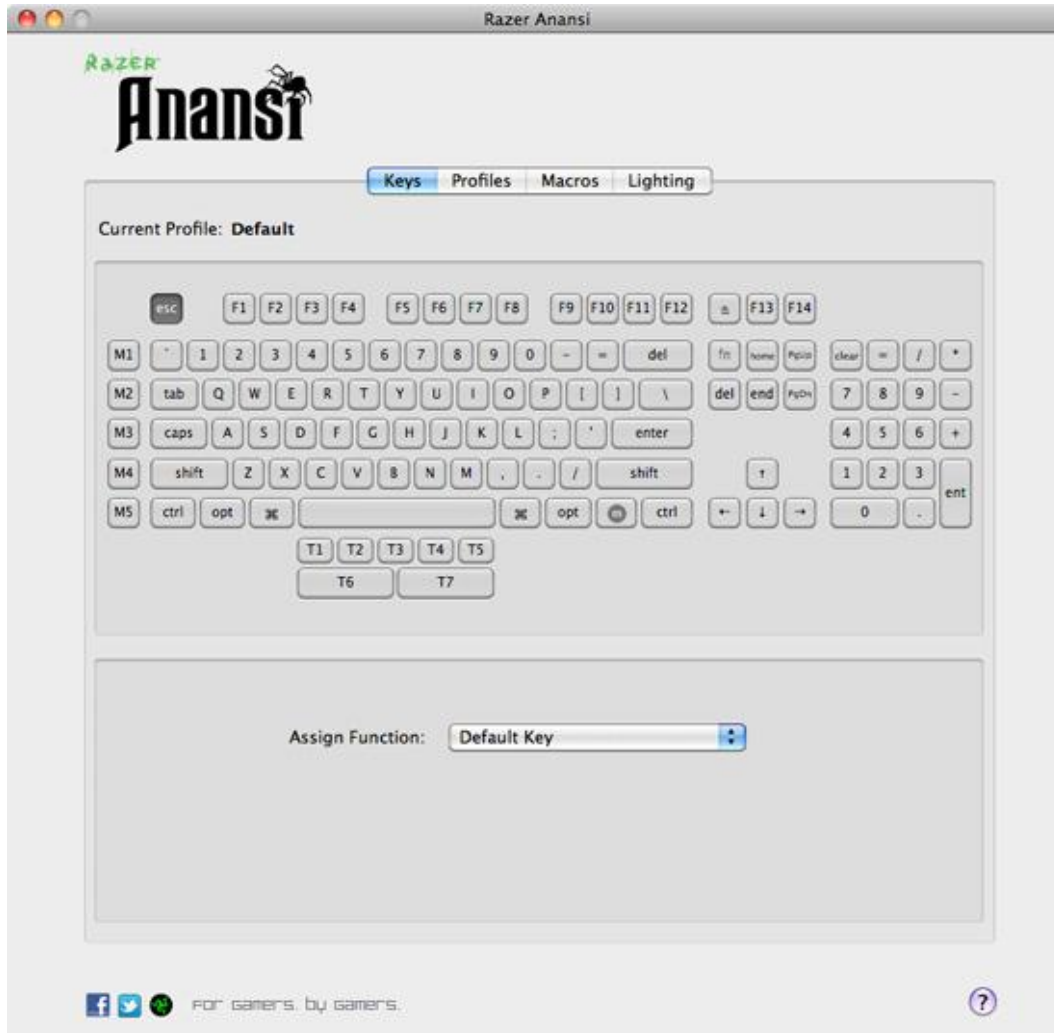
Razer Anansi

RAZER
Anansi

Keys Profiles Macros Lighting

Current Profile: Default

esc F1 F2 F3 F4 F5 F6 F7 F8 F9 F10 F11 F12 ≙ F13 F14

M1 ` 1 2 3 4 5 6 7 8 9 0 - = del fn home PgUp clear = / *

M2 tab Q W E R T Y U I O P [ ] \ del end PgDn 7 8 9 -

M3 caps A S D F G H J K L ; ' enter 4 5 6 +

M4 shift Z X C V B N M , . / shift ↑ 1 2 3 ent

M5 ctrl opt ⌘ ⌘ opt ctrl ← ↓ → 0 .

T1 T2 T3 T4 T5
T6 T7

Assign Function: Default Key

For gamers. by gamers.

?